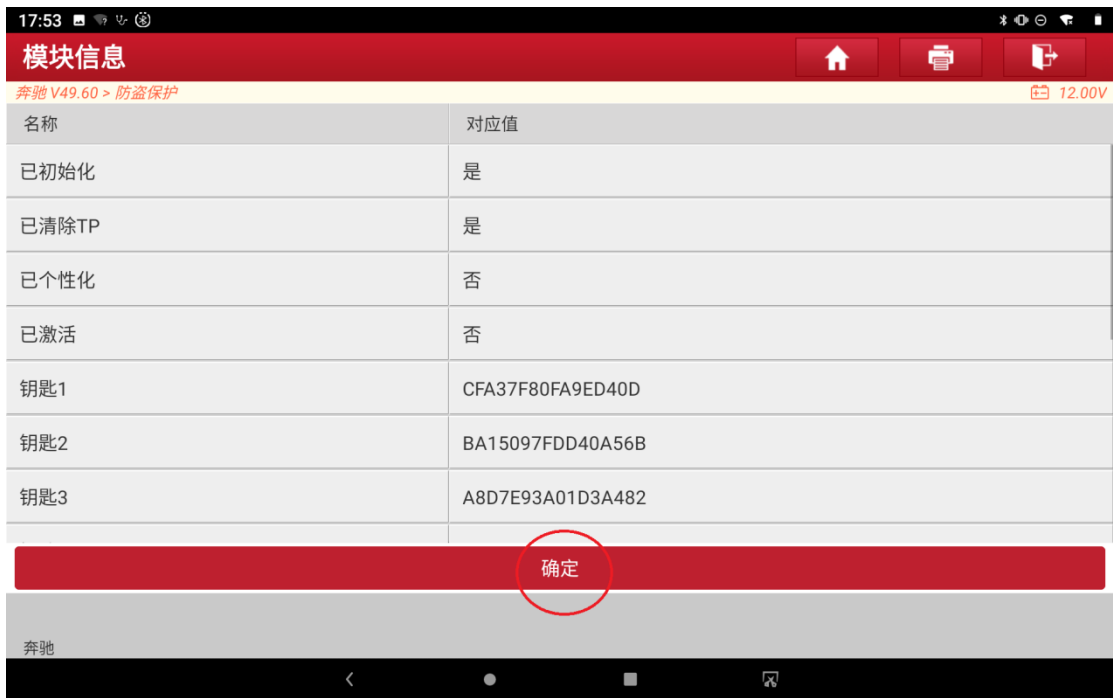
17:53

模块信息

奔驰 V49.60 > 防盗保护

12.00V

| 名称 | 对应值 |
|---|---|
| 已初始化 | 是 |
| 已清除TP | 是 |
| 已个性化 | 否 |
| 已激活 | 否 |
| 钥匙1 | CFA37F80FA9ED40D |
| 钥匙2 | BA15097FDD40A56B |
| 钥匙3 | A8D7E93A01D3A482 |

确定

奔驰